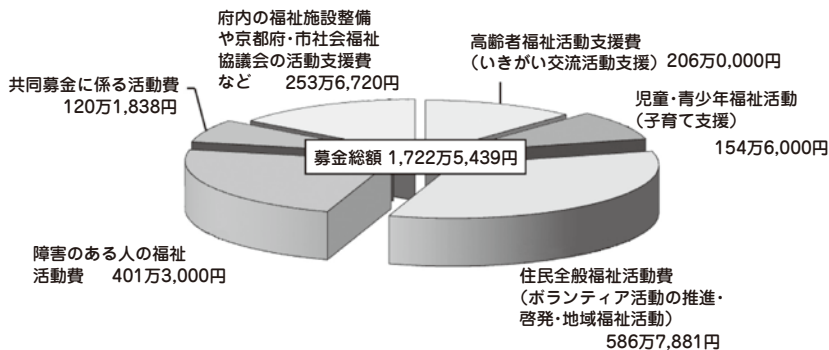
府内の福祉施設整備や京都府・市社会福祉協議会の活動支援費など　253万6,720円

高齢者福祉活動支援費（いきがい交流活動支援）206万0,000円

共同募金に係る活動費
120万1,838円

募金総額 1,722万5,439円

児童・青少年福祉活動（子育て支援）
154万6,000円

障害のある人の福祉活動費　401万3,000円

住民全般福祉活動費（ボランティア活動の推進・啓発・地域福祉活動）
586万7,881円